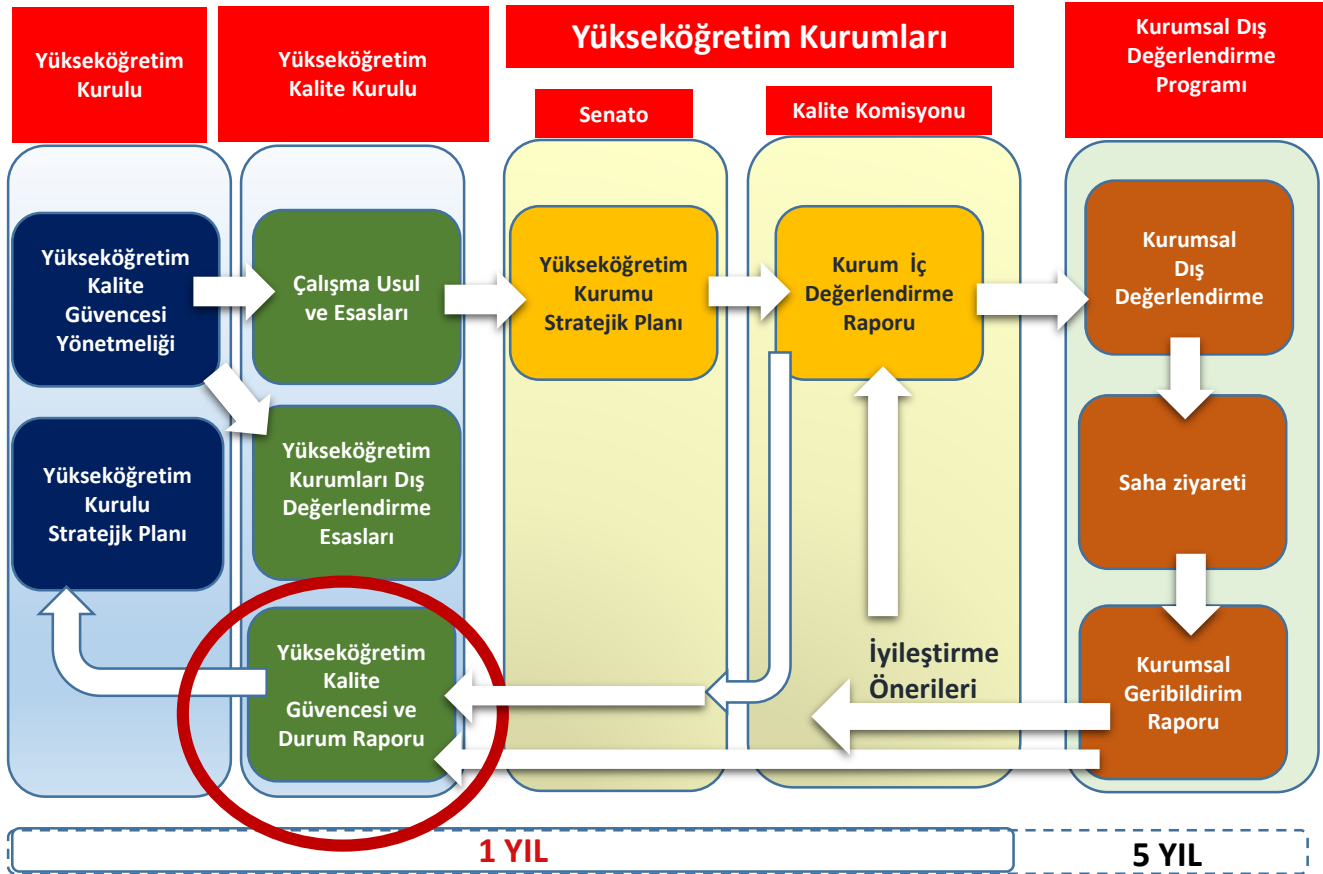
Yükseköğretim Kurulu

Yükseköğretim Kalite Kurulu

Yükseköğretim Kurumları

Senato

Kalite Komisyonu

Kurumsal Dış Değerlendirme Programı

Yükseköğretim Kalite Güvencesi Yönetmeliği

Çalışma Usul ve Esasları

Yükseköğretim Kurumu Stratejik Planı

Kurum İç Değerlendirme Raporu

Kurumsal Dış Değerlendirme

Yükseköğretim Kurulu Stratejjk Planı

Yükseköğretim Kurumları Dış Değerlendirme Esasları

Saha ziyareti

Yükseköğretim Kalite Güvencesi ve Durum Raporu

İyileştirme Önerileri

Kurumsal Geribildirim Raporu

1 YIL

5 YIL